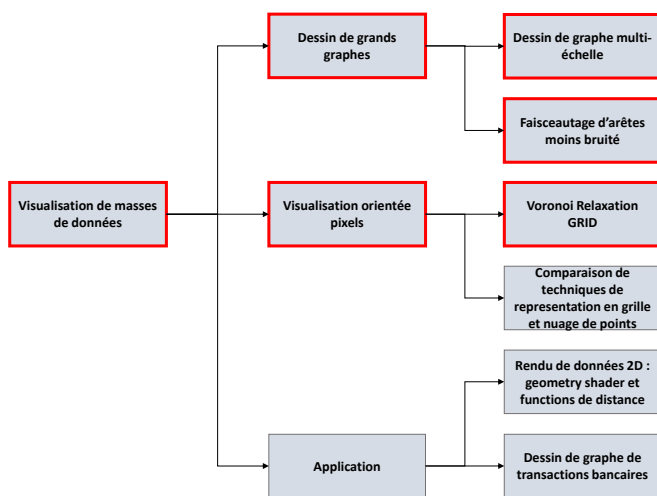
Visualisation de masses de données

Dessin de grands graphes

Dessin de graphe multi-échelle

Faisceautage d’arêtes moins bruité

Visualisation orientée pixels

Voronoi Relaxation GRID

Comparaison de techniques de representation en grille et nuage de points

Application

Rendu de données 2D : geometry shader et functions de distance

Dessin de graphe de transactions bancaires